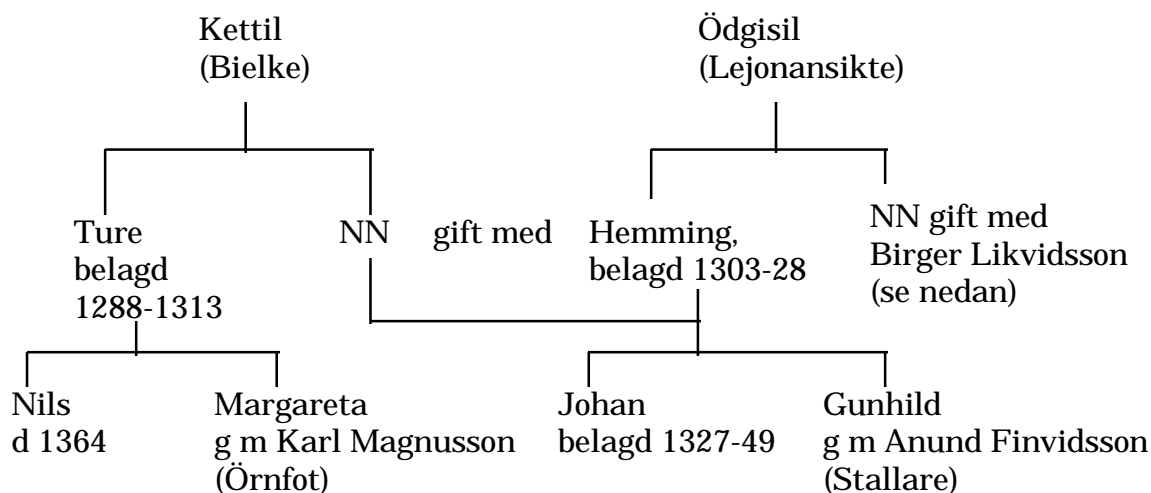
Kettil
(Bielke)

Ödgisil
(Lejonansikte)

Ture
belagd
1288-1313

NN gift med

Hemming,
belagd 1303-28

NN gift med
Birger Likvidsson
(se nedan)

Nils
d 1364

Margareta
g m Karl Magnusson
(Örnfot)

Johan
belagd 1327-49

Gunhild
g m Anund Finvidsson
(Stallare)